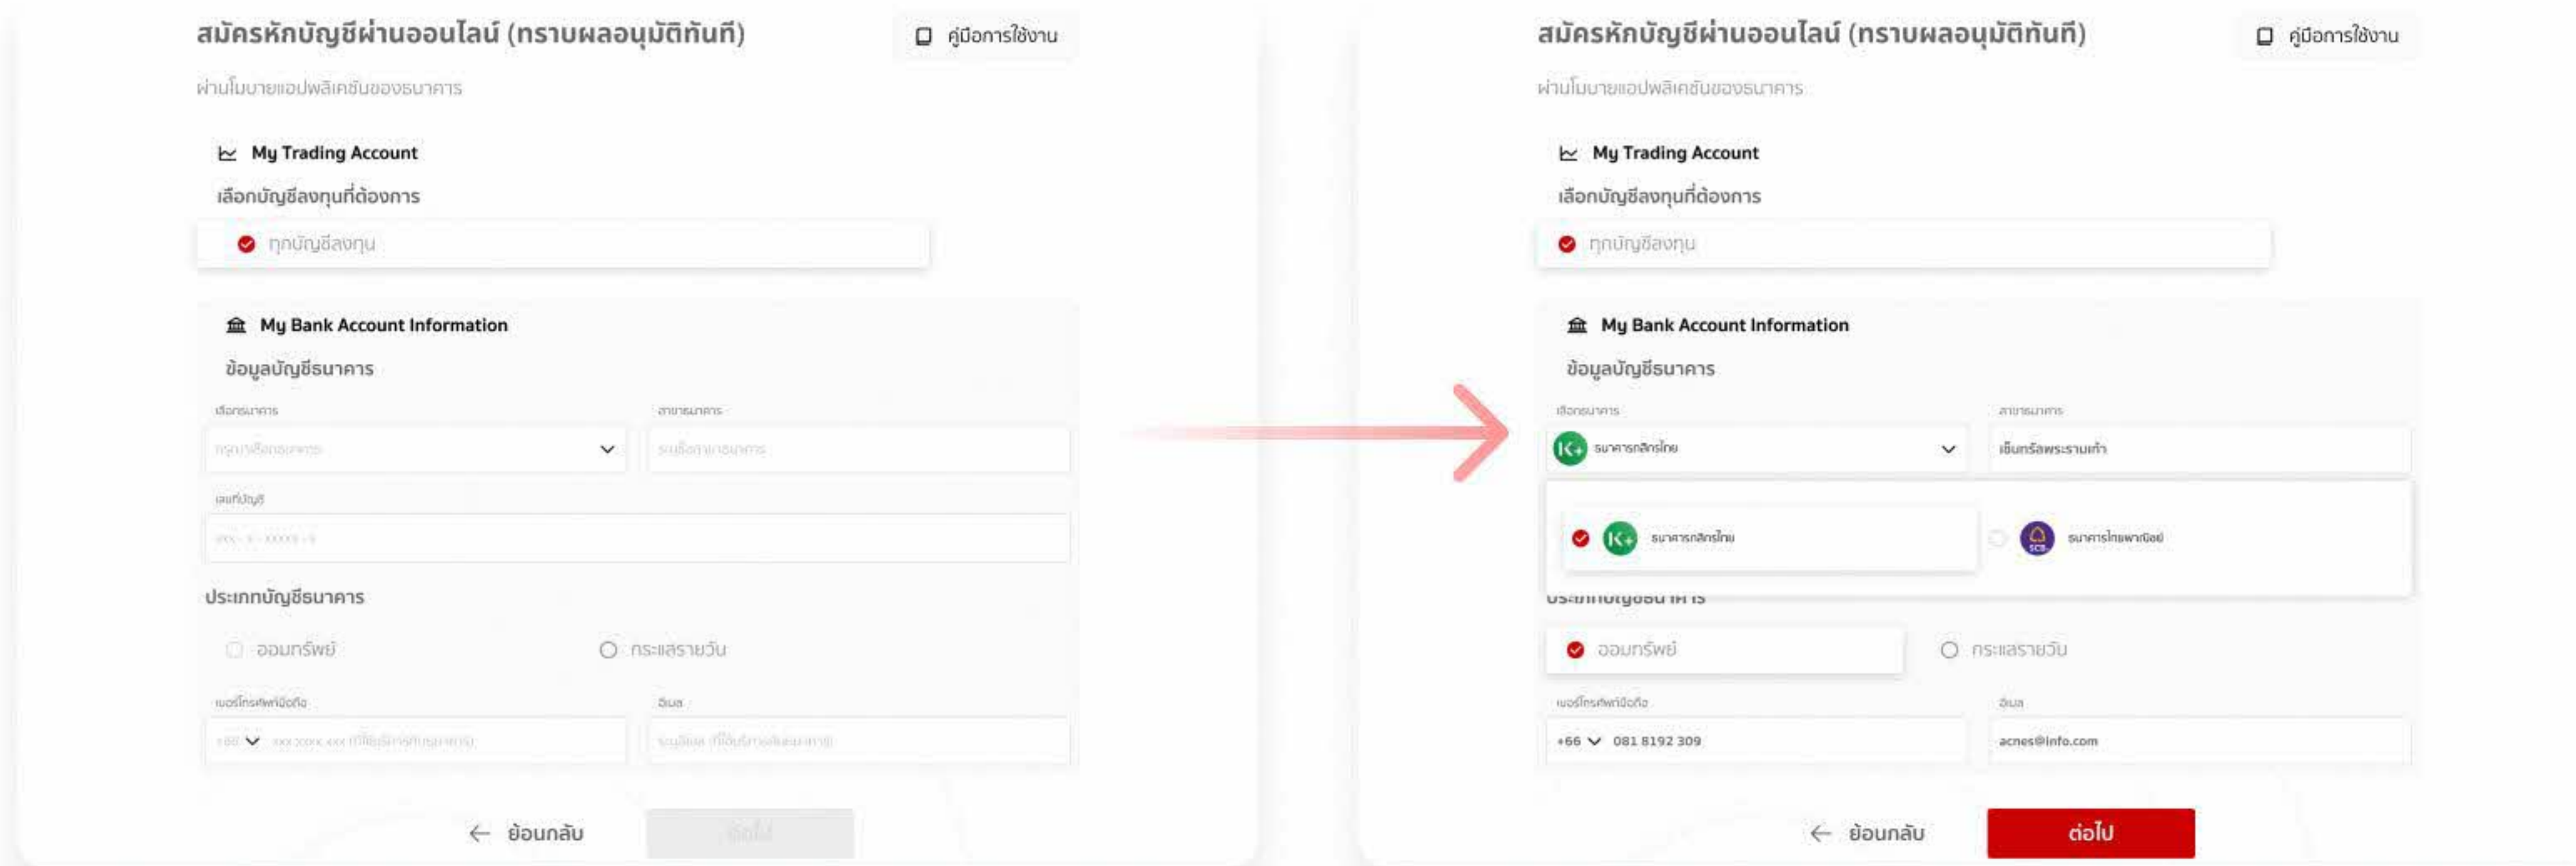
สมัครหักบัญชีผ่านออนไลน์ (ทราบผลอนุมัติทันที)

คู่มือการใช้งาน

ผ่านโมบายแอปพลิเคชันของธนาคาร

My Trading Account

เลือกบัญชีลงทุนที่ต้องการ

ทุกบัญชีลงทุน

My Bank Account Information

ข้อมูลบัญชีธนาคาร

เลือกธนาคาร

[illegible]

สาขาธนาคาร

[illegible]

เลขที่บัญชี

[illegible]

ประเภทบัญชีธนาคาร

ออมทรัพย์

กระแสรายวัน

เบอร์โทรศัพท์มือถือ

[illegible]

อีเมล

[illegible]

ย้อนกลับ

ต่อไป

สมัครหักบัญชีผ่านออนไลน์ (ทราบผลอนุมัติทันที)

คู่มือการใช้งาน

ผ่านโมบายแอปพลิเคชันของธนาคาร

My Trading Account

เลือกบัญชีลงทุนที่ต้องการ

ทุกบัญชีลงทุน

My Bank Account Information

ข้อมูลบัญชีธนาคาร

เลือกธนาคาร

ธนาคารกสิกรไทย

สาขาธนาคาร

เซ็นทรัลพระรามเก้า

ธนาคารกสิกรไทย

ธนาคารไทยพาณิชย์

ออมทรัพย์

กระแสรายวัน

เบอร์โทรศัพท์มือถือ

+66 081 8192 309

อีเมล

acnes@info.com

ย้อนกลับ

ต่อไป